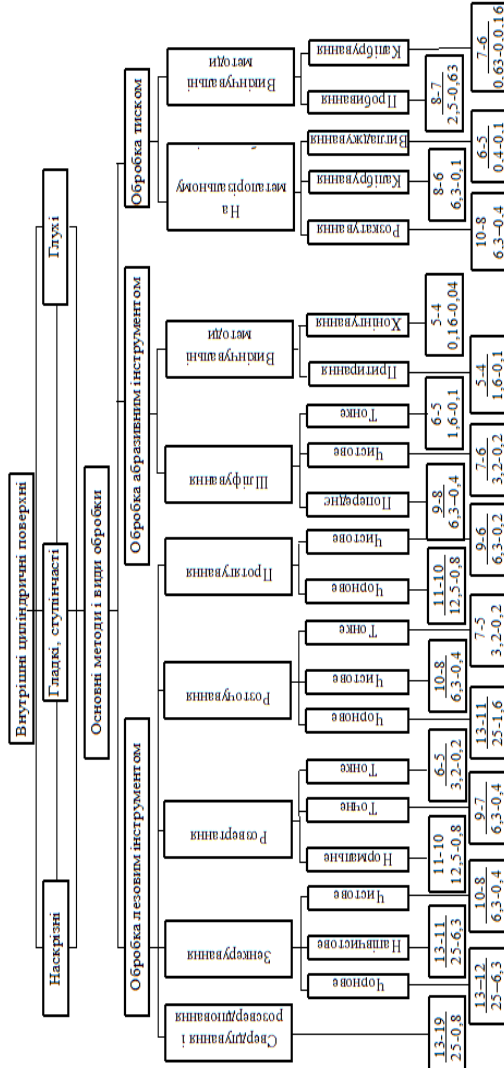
Внутрішні циліндричні поверхні

Наскрізні

Гладкі, ступінчасті

Глухі

Основні методи і види обробки

Обробка лезовим інструментом

Обробка абразивним інструментом

Обробка тиском

Свердлування і розсвердлювання

$\frac{13-12}{25-0,8}$

Зенкерування

Чорнове

$\frac{13-12}{25-6,3}$

Напівчистове

$\frac{13-11}{25-6,3}$

Чистове

$\frac{10-8}{6,3-0,4}$

Розвертання

Нормальне

$\frac{11-10}{12,5-0,8}$

Точне

$\frac{9-7}{6,3-0,4}$

Тонке

$\frac{6-5}{3,2-0,2}$

Розточування

Чорнове

$\frac{13-11}{25-1,6}$

Чистове

$\frac{10-8}{6,3-0,4}$

Тонке

$\frac{7-5}{3,2-0,2}$

Протягування

Чорнове

$\frac{11-10}{12,5-0,8}$

Чистове

$\frac{9-6}{6,3-0,2}$

Шліфування

Попереднє

$\frac{9-8}{6,3-0,4}$

Чистове

$\frac{7-6}{3,2-0,2}$

Тонке

$\frac{6-5}{1,6-0,1}$

Викінчувальні методи

Притирання

$\frac{5-4}{1,6-0,1}$

Хонінгування

$\frac{5-4}{0,16-0,04}$

На металорізальному

Розкатування

$\frac{10-8}{6,3-0,4}$

Калібрування

$\frac{8-6}{6,3-0,1}$

Вигладжування

$\frac{6-5}{0,4-0,1}$

Викінчувальні методи

Прошивання

$\frac{8-7}{2,5-0,63}$

Калібрування

$\frac{7-6}{0,63-0,16}$